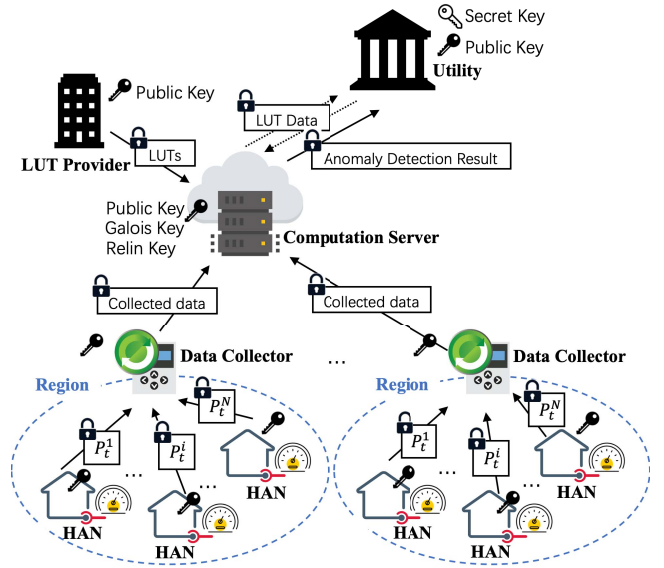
Secret Key
Public Key
Utility
Public Key
LUT Data
LUT Provider
LUTs
Anomaly Detection Result
Public Key
Galois Key
Relin Key
Computation Server
Collected data
Collected data
Data Collector
…
Data Collector
Region
Region
$P_t^N$
$P_t^1$
$P_t^i$
…
…
HAN
HAN
HAN
$P_t^N$
$P_t^1$
$P_t^i$
…
…
HAN
HAN
HAN